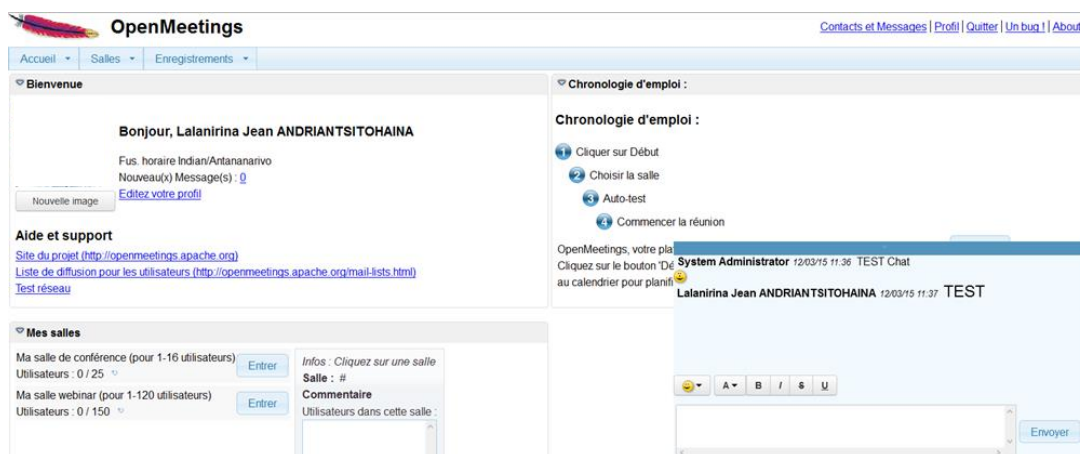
OpenMeetings

Contacts et Messages | Profil | Quitter | Un bug ! | About

Accueil ▾ Salles ▾ Enregistrements ▾

Bienvenue

Bonjour, Lalanirina Jean ANDRIANTSITOHAINA

Fus. horaire Indian/Antananarivo
Nouveau(x) Message(s) : 0
Editez votre profil

Nouvelle image

Aide et support

Site du projet (http://openmeetings.apache.org)
Liste de diffusion pour les utilisateurs (http://openmeetings.apache.org/mail-lists.html)
Test réseau

Chronologie d'emploi :

Chronologie d'emploi :

1 Cliquer sur Début
2 Choisir la salle
3 Auto-test
4 Commencer la réunion

OpenMeetings, votre pla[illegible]
Cliquez sur le bouton 'Dé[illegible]
au calendrier pour planifi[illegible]

System Administrator 12/03/15 11:36 TEST Chat

Lalanirina Jean ANDRIANTSITOHAINA 12/03/15 11:37 TEST

A B I S U

Envoyer

Mes salles

Ma salle de conférence (pour 1-16 utilisateurs)
Utilisateurs : 0 / 25
Entrer

Ma salle webinar (pour 1-120 utilisateurs)
Utilisateurs : 0 / 150
Entrer

Infos : Cliquez sur une salle
Salle : #
Commentaire
Utilisateurs dans cette salle :